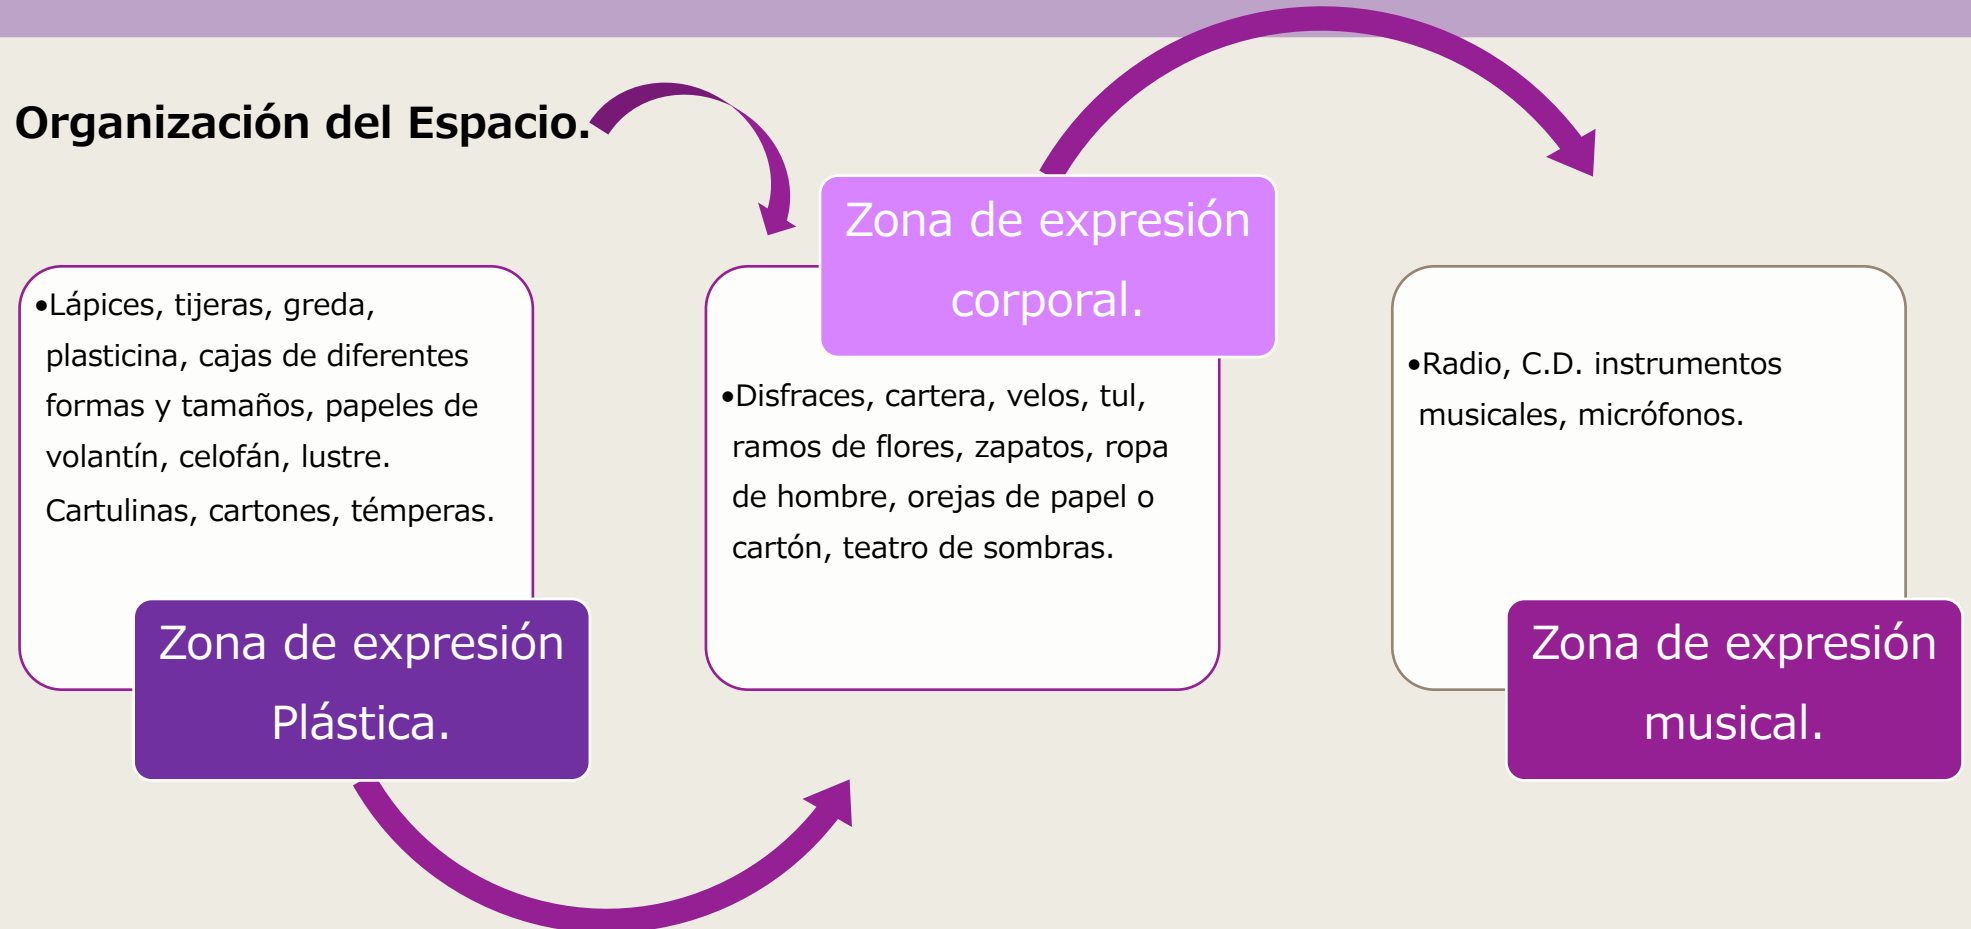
Organización del Espacio.

•Lápices, tijeras, greda, plasticina, cajas de diferentes formas y tamaños, papeles de volantín, celofán, lustre. Cartulinas, cartones, témperas.

Zona de expresión Plástica.

Zona de expresión corporal.

•Disfraces, cartera, velos, tul, ramos de flores, zapatos, ropa de hombre, orejas de papel o cartón, teatro de sombras.

•Radio, C.D. instrumentos musicales, micrófonos.

Zona de expresión musical.